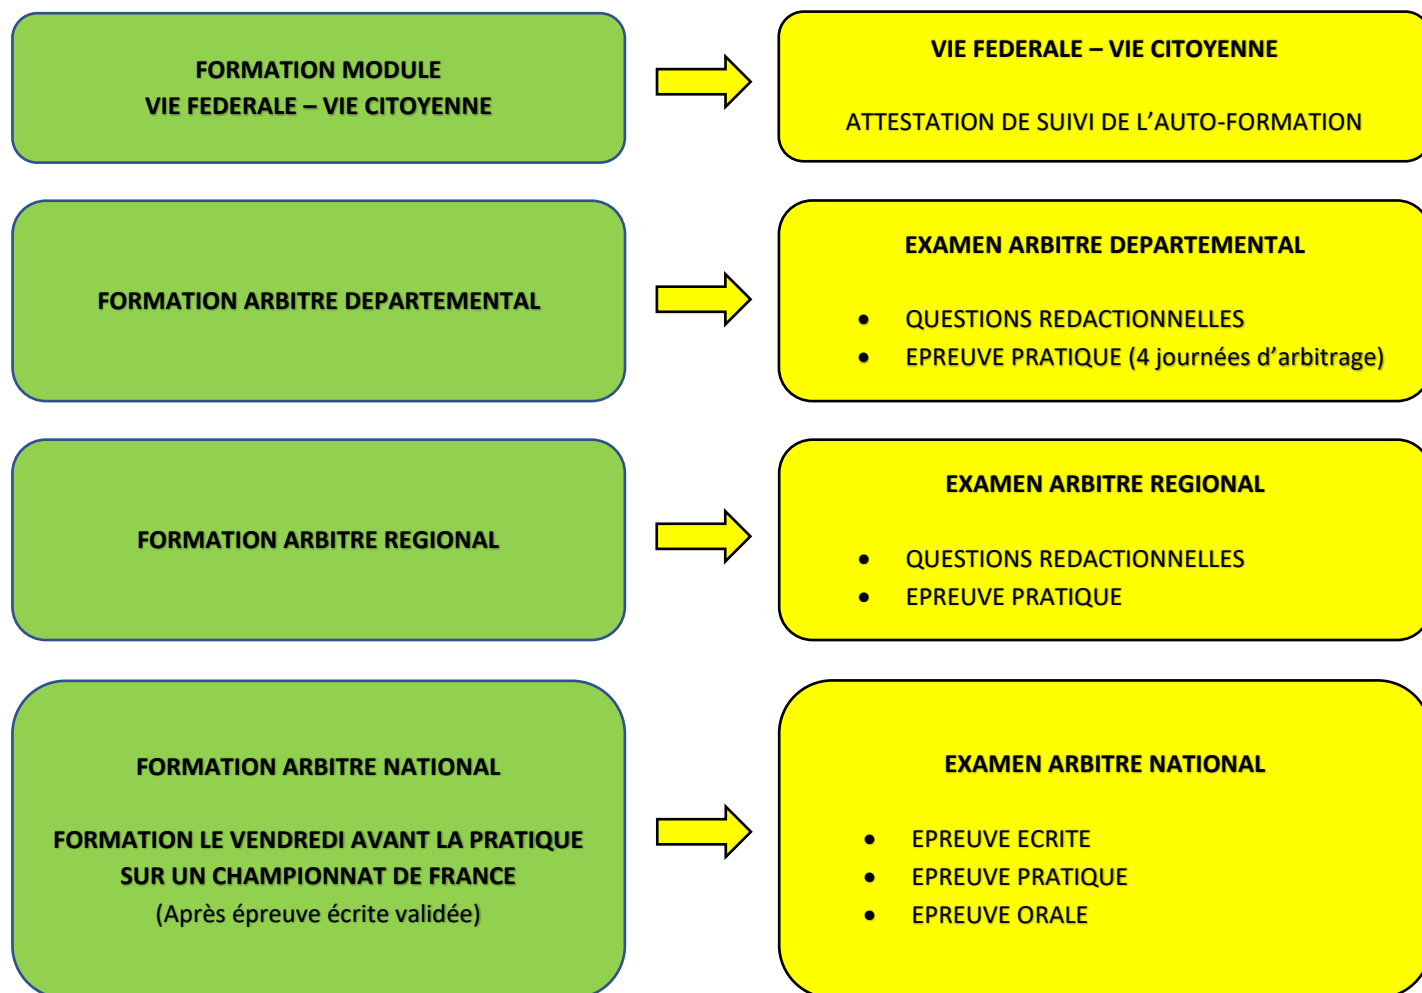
FORMATION MODULE
VIE FEDERALE – VIE CITOYENNE

VIE FEDERALE – VIE CITOYENNE

ATTESTATION DE SUIVI DE L'AUTO-FORMATION

FORMATION ARBITRE DEPARTEMENTAL

EXAMEN ARBITRE DEPARTEMENTAL

- QUESTIONS REDACTIONNELLES
- EPREUVE PRATIQUE (4 journées d'arbitrage)

FORMATION ARBITRE REGIONAL

EXAMEN ARBITRE REGIONAL

- QUESTIONS REDACTIONNELLES
- EPREUVE PRATIQUE

FORMATION ARBITRE NATIONAL

FORMATION LE VENDREDI AVANT LA PRATIQUE SUR UN CHAMPIONNAT DE FRANCE
(Après épreuve écrite validée)

EXAMEN ARBITRE NATIONAL

- EPREUVE ECRITE
- EPREUVE PRATIQUE
- EPREUVE ORALE